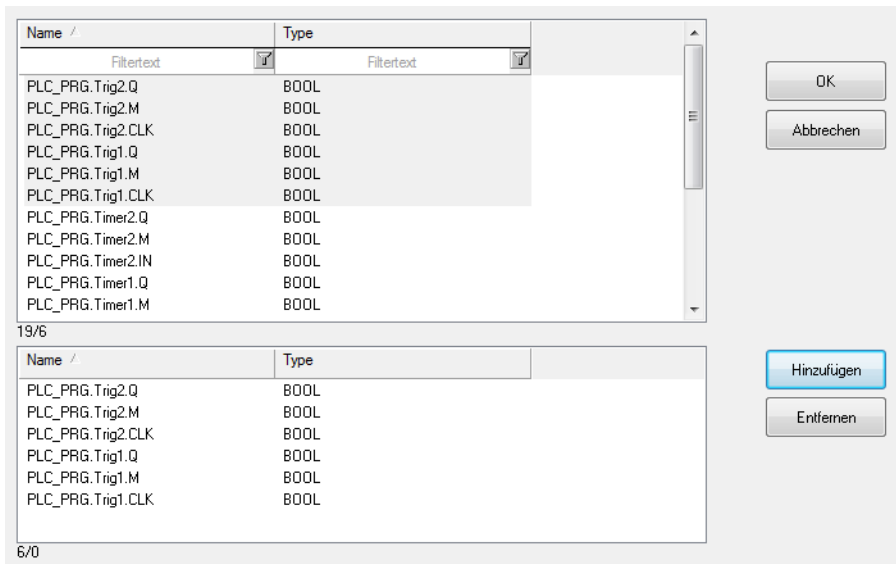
| Name | Type |
|---|---|
| Filtertext | Filtertext |
| PLC_PRG.Trig2.Q | BOOL |
| PLC_PRG.Trig2.M | BOOL |
| PLC_PRG.Trig2.CLK | BOOL |
| PLC_PRG.Trig1.Q | BOOL |
| PLC_PRG.Trig1.M | BOOL |
| PLC_PRG.Trig1.CLK | BOOL |
| PLC_PRG.Timer2.Q | BOOL |
| PLC_PRG.Timer2.M | BOOL |
| PLC_PRG.Timer2.IN | BOOL |
| PLC_PRG.Timer1.Q | BOOL |
| PLC_PRG.Timer1.M | BOOL |

19/6

| Name | Type |
|---|---|
| PLC_PRG.Trig2.Q | BOOL |
| PLC_PRG.Trig2.M | BOOL |
| PLC_PRG.Trig2.CLK | BOOL |
| PLC_PRG.Trig1.Q | BOOL |
| PLC_PRG.Trig1.M | BOOL |
| PLC_PRG.Trig1.CLK | BOOL |

6/0

OK

Abbrechen

Hinzufügen

Entfernen